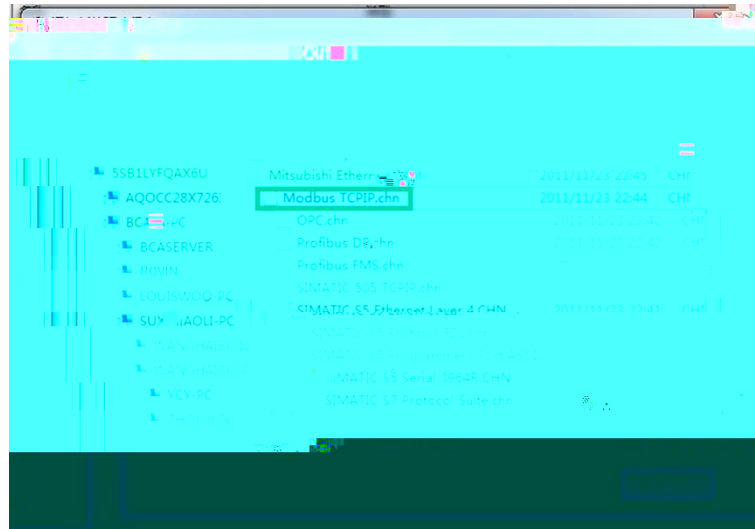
5SB1LYFQAX6U
AQOCC28X726
BC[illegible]PC
BCASERVER
RDVIN
LOUISWOO-PC
SU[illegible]IAOLI-PC
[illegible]
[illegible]
YCY-PC
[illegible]

Mitsubishi Ethern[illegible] 2011/11/23 22:45 CHI
Modbus TCPIP.chn 2011/11/23 22:44 CHI
OPC.chn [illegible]
Profibus DP.chn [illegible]
Profibus FMS.chn
SIMATIC 505 TCPIP.chn
SIMATIC S5 Ethernet Layer 4.CHN 2011/11/23 22:41 CHI
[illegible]
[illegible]
SIMATIC S5 Serial 3964R.CHN
SIMATIC S7 Protocol Suite.chn